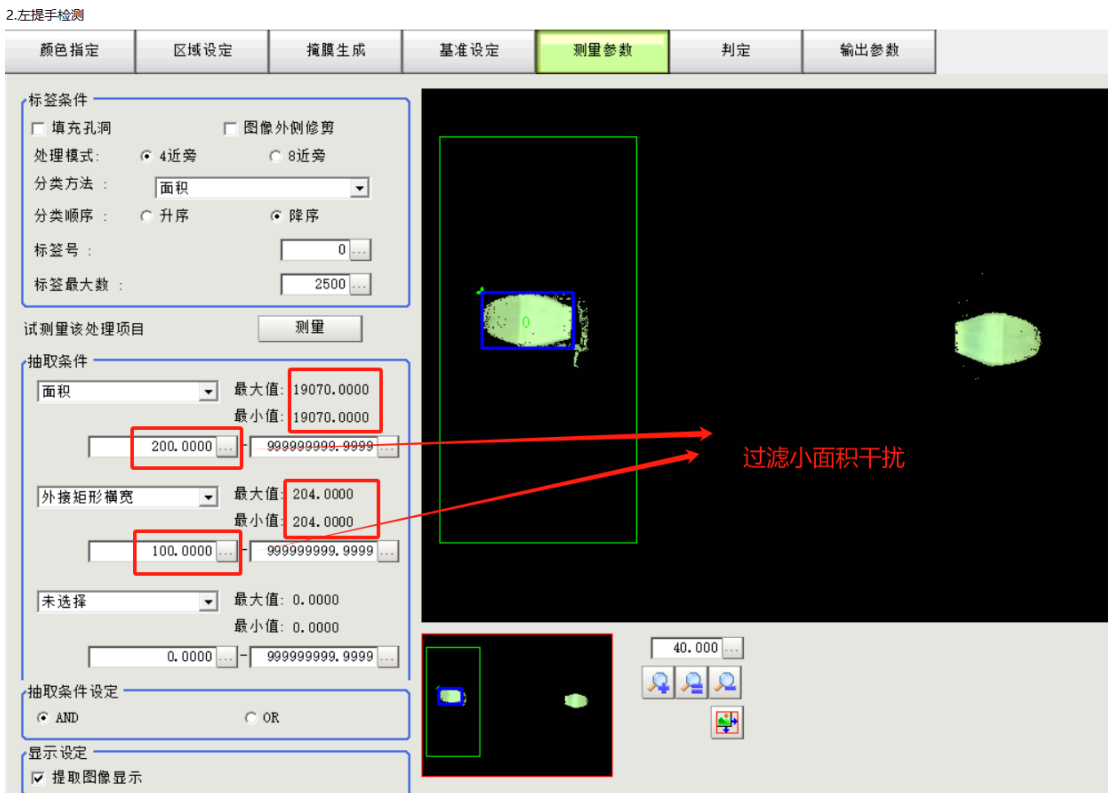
2.左提手检测

颜色指定 | 区域设定 | 掩膜生成 | 基准设定 | 测量参数 | 判定 | 输出参数

标签条件
☐ 填充孔洞
☐ 图像外侧修剪
处理模式: ⊙ 4近旁 ○ 8近旁
分类方法 : 面积
分类顺序 : ○ 升序 ⊙ 降序
标签号 : 0
标签最大数 : 2500

试测量该处理项目
测量

抽取条件
面积
最大值: 19070.0000
最小值: 19070.0000
200.0000 - 999999999.9999

外接矩形横宽
最大值: 204.0000
最小值: 204.0000
100.0000 - 999999999.9999

未选择
最大值: 0.0000
最小值: 0.0000
0.0000 - 999999999.9999

抽取条件设定
⊙ AND ○ OR

显示设定
☑ 提取图像显示

0

过滤小面积干扰

40.000